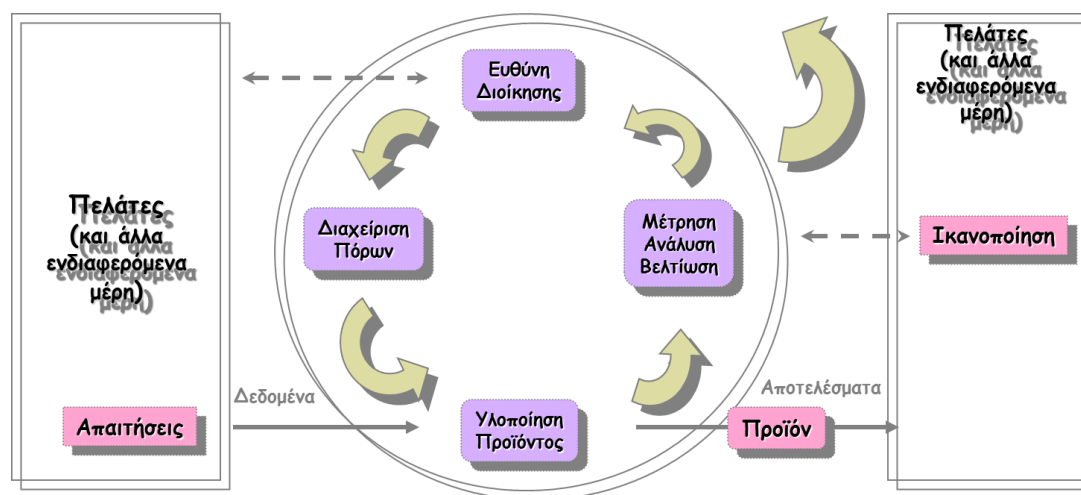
Πελάτες (και άλλα ενδιαφερόμενα μέρη)

Απαιτήσεις

Δεδομένα

Ευθύνη Διοίκησης

Διαχείριση Πόρων

Μέτρηση Ανάλυση Βελτίωση

Υλοποίηση Προϊόντος

Αποτελέσματα

Προϊόν

Πελάτες (και άλλα ενδιαφερόμενα μέρη)

Ικανοποίηση